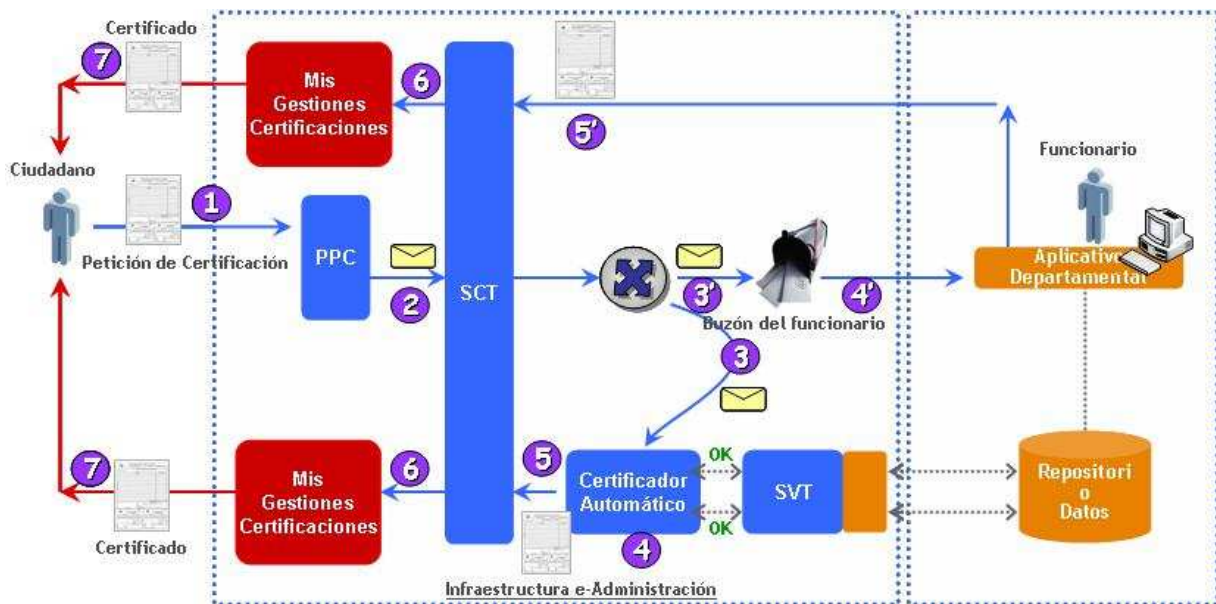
Certificado

7

Mis Gestiones Certificaciones

6

SCT

5'

Funcionario

Ciudadano

1

PPC

Petición de Certificación

2

3'

4'

Aplicativo Departamental

Buzón del funcionario

3

5

6

7

Mis Gestiones Certificaciones

Certificador Automático

OK

OK

SVT

Repositori o Datos

4

Certificado

Infraestructura e-Administración